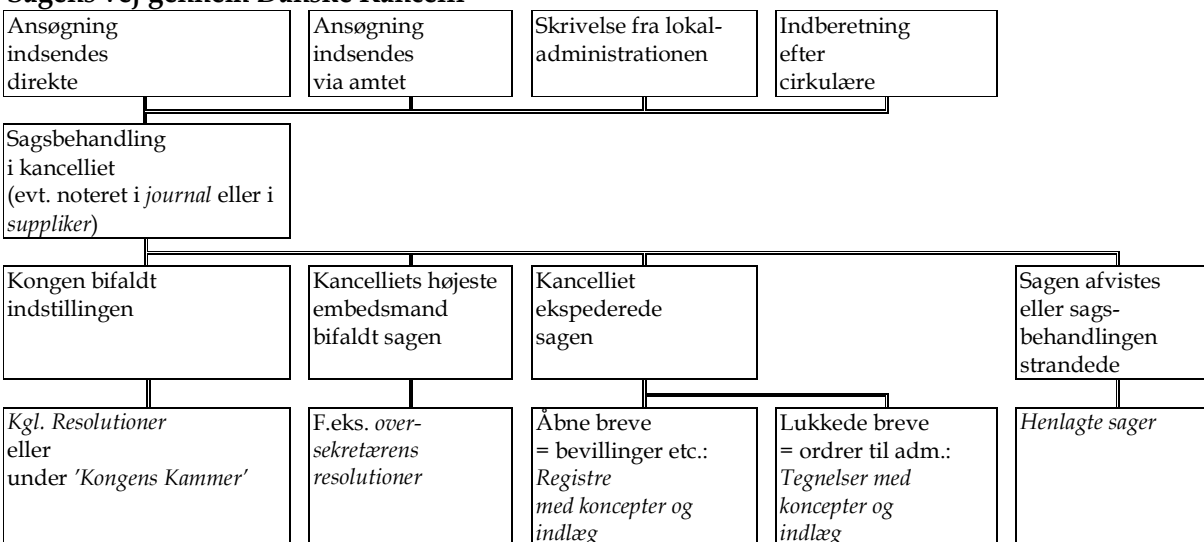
Sagens vej gennem Danske Kancelli

Ansøgning indsendes direkte

Ansøgning indsendes via amtet

Skrivelse fra lokaladministrationen

Indberetning efter cirkulære

Sagsbehandling i kancelliet (evt. noteret i *journal* eller i *suppliker*)

Kongen bifaldt indstillingen

Kancelliets højeste embedsmand bifaldt sagen

Kancelliet ekspederede sagen

Sagen afvistes eller sagsbehandlingen strandede

*Kgl. Resolutioner* eller under *'Kongens Kammer'*

F.eks. *oversekretærens resolutioner*

Åbne breve = bevillinger etc.: *Registre med koncepter og indlæg*

Lukkede breve = ordrer til adm.: *Tegnelser med koncepter og indlæg*

*Henlagte sager*